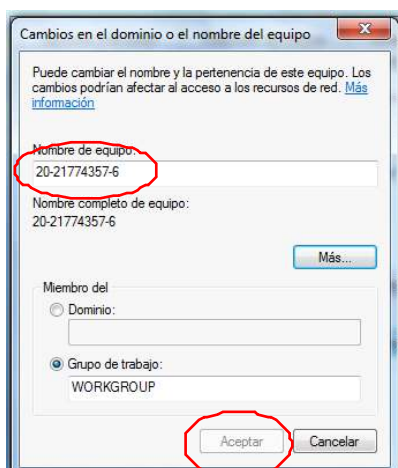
Cambios en el dominio o el nombre del equipo

Puede cambiar el nombre y la pertenencia de este equipo. Los cambios podrían afectar al acceso a los recursos de red. Más información

Nombre de equipo:
20-21774357-6

Nombre completo de equipo:
20-21774357-6

Más...

Miembro del
Dominio:

Grupo de trabajo:
WORKGROUP

Aceptar
Cancelar